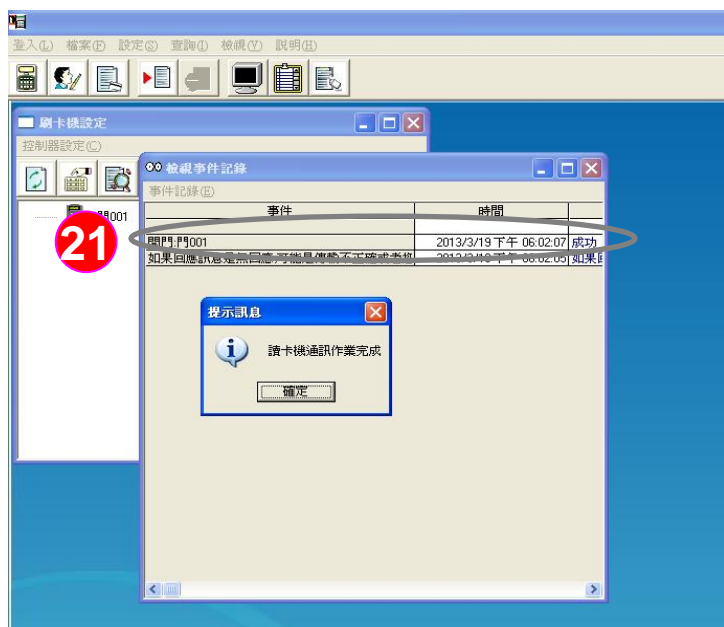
登入(L) 檔案(F) 設定(S) 查詢(I) 檢視(V) 說明(H)

刷卡機設定

控制器設定(C)

門001

21

檢視事件記錄

事件記錄(E)

| 事件 | 時間 | |
|---|---|---|
| 開門:門001 | 2013/3/19 下午 06:02:07 | 成功 |
| 如果回應訊息是無回應,可能是傳輸不正確或連線 | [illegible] | 如果回 |

提示訊息

讀卡機通訊作業完成

確定